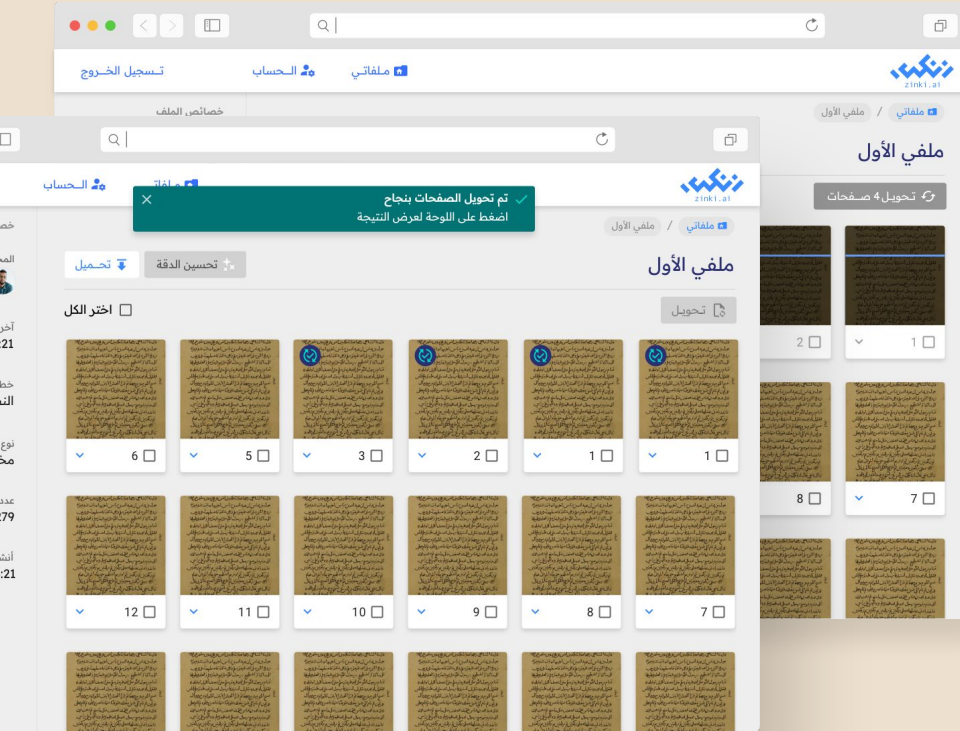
zinki.ai
ملفاتي
الحساب
تسجيل الخروج

ملفاتي / ملفي الأول
ملفي الأول
تحويل 4 صفحات
خصائص الملف

1
2
7
8

zinki.ai
ملفاتي
الحساب

تم تحويل الصفحات بنجاح
اضغط على اللوحة لعرض النتيجة

ملفاتي / ملفي الأول
ملفي الأول
تحسين الدقة
تحميل
تحويل
اختر الكل

1
1
2
3
5
6
7
8
9
10
11
12

خص
الم
آخر
21
خط
الت
نوع
مخ
عدد
279
أنش
21: